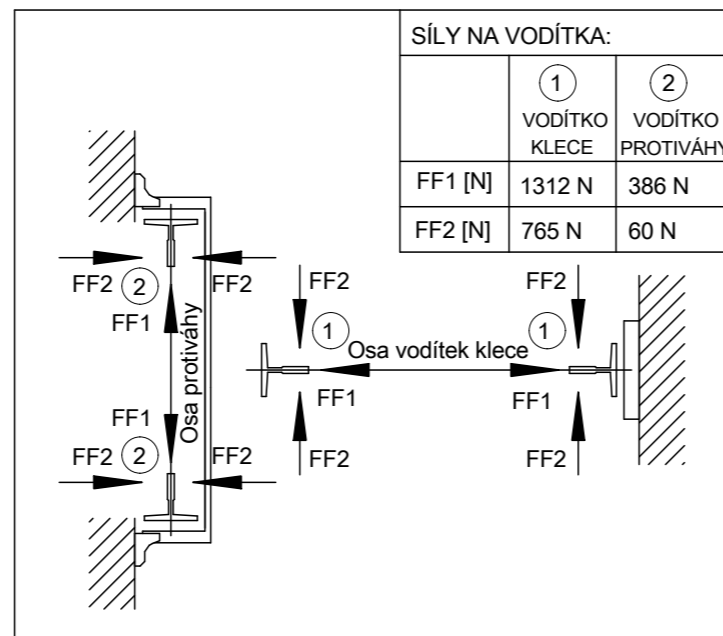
SÍLY NA VODÍTKA:

|  | 1 VODÍTKO KLECE | 2 VODÍTKO PROTIVÁHY |
|---|---|---|
| FF1 [N] | 1312 N | 386 N |
| FF2 [N] | 765 N | 60 N |

FF2 2 FF2
FF1
Osa protiváhy
FF1
FF2 2 FF2

FF2
1
FF1
FF2

Osa vodítek klece

FF2
1
FF1
FF2